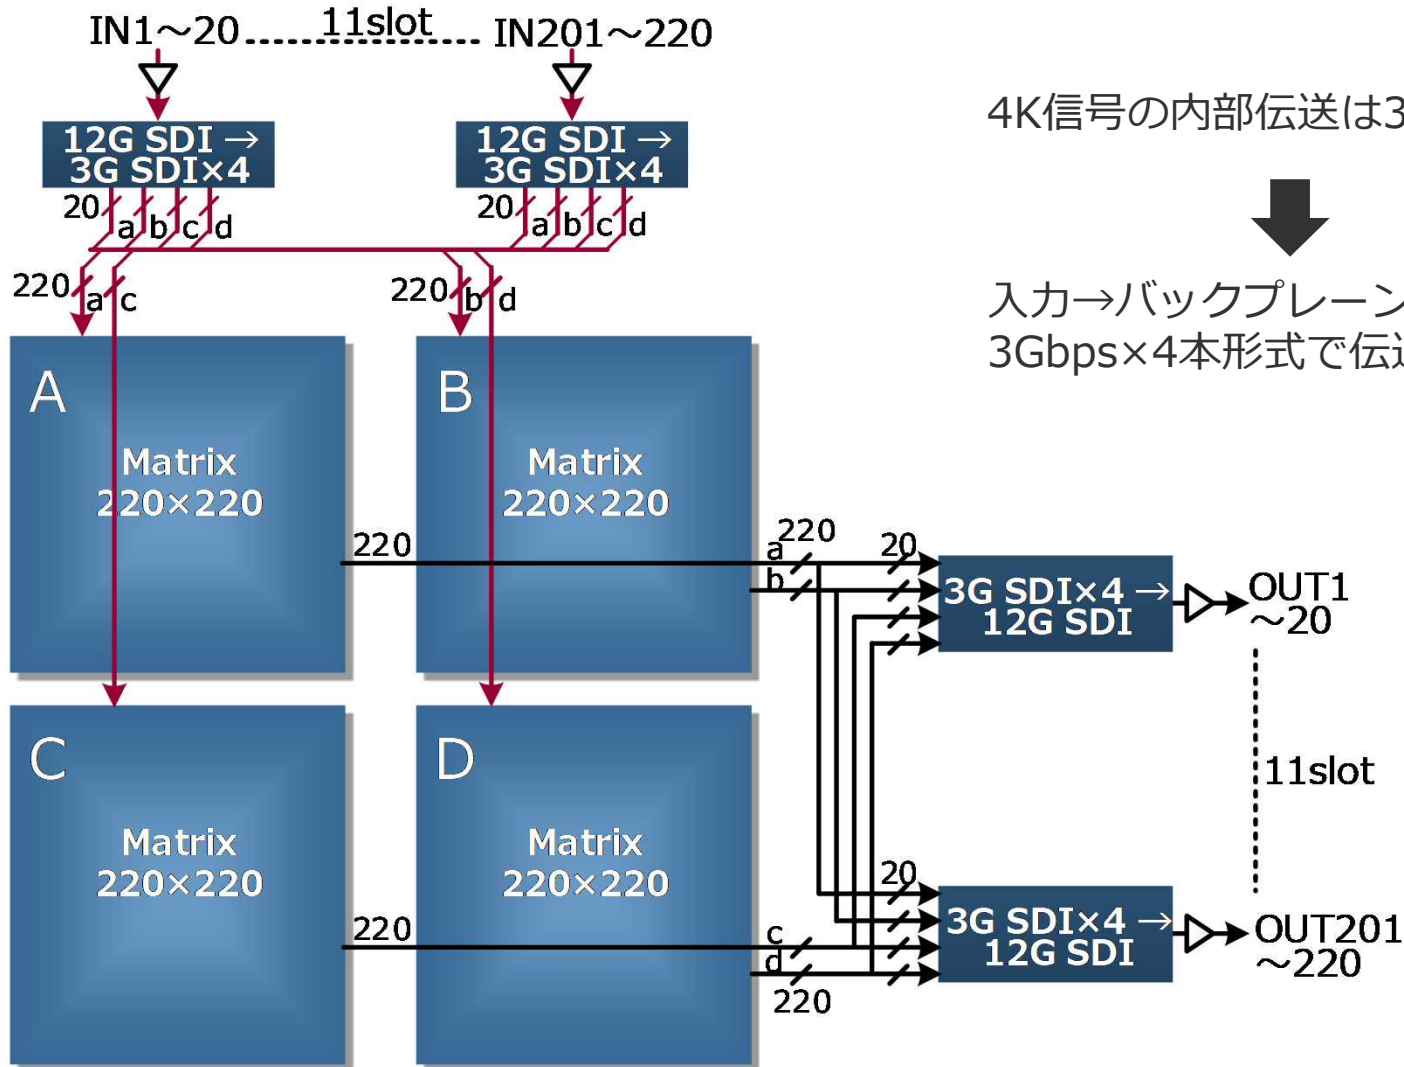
IN1〜20 ......11slot....... IN201〜220

12G SDI →
3G SDI×4
20 a b c d

12G SDI →
3G SDI×4
20 a b c d

220 a c

220 b d

4K信号の内部伝送は3

入力→バックプレーン
3Gbps×4本形式で伝

A
Matrix
220×220

B
Matrix
220×220

220

a 220
b

20

3G SDI×4 →
12G SDI

OUT1
〜20

11slot

C
Matrix
220×220

D
Matrix
220×220

220

c
d
220

20

3G SDI×4 →
12G SDI

OUT201
〜220